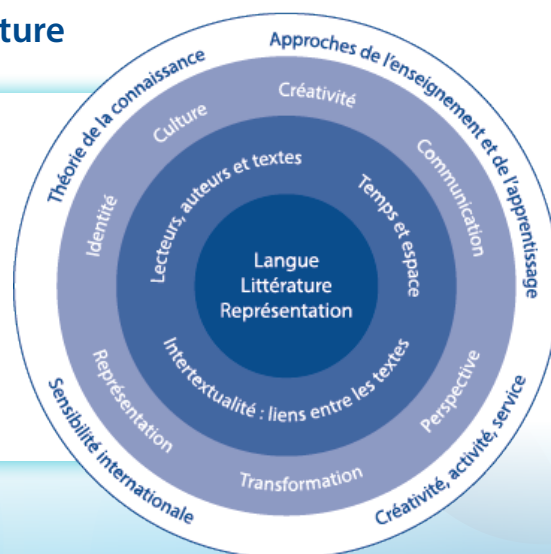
ture

Théorie de la connaissance
Approches de l'enseignement et de l'apprentissage
Sensibilité internationale
Créativité, activité, service

Créativité
Culture
Communication
Identité
Perspective
Représentation
Transformation

Lecteurs, auteurs et textes
Temps et espace
Intertextualité : liens entre les textes

Langue
Littérature
Représentation